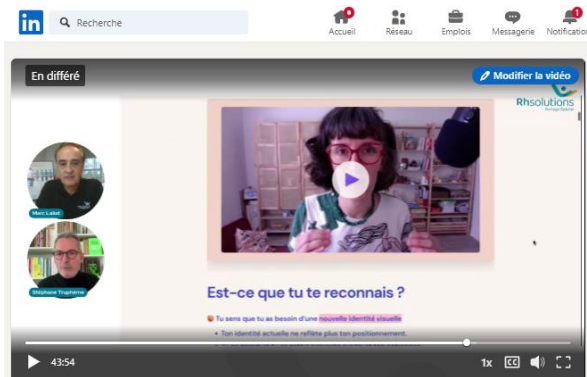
in Recherche

Accueil Réseau Emplois Messagerie Notification

En différé

Modifier la vidéo

Rhsolutions

Marc Lallet

Stéphane Trophème

Est-ce que tu te reconnais ?

Tu sens que tu as besoin d'une nouvelle identité visuelle

• Ton identité actuelle ne reflète plus ton positionnement.

43:54

1x CC